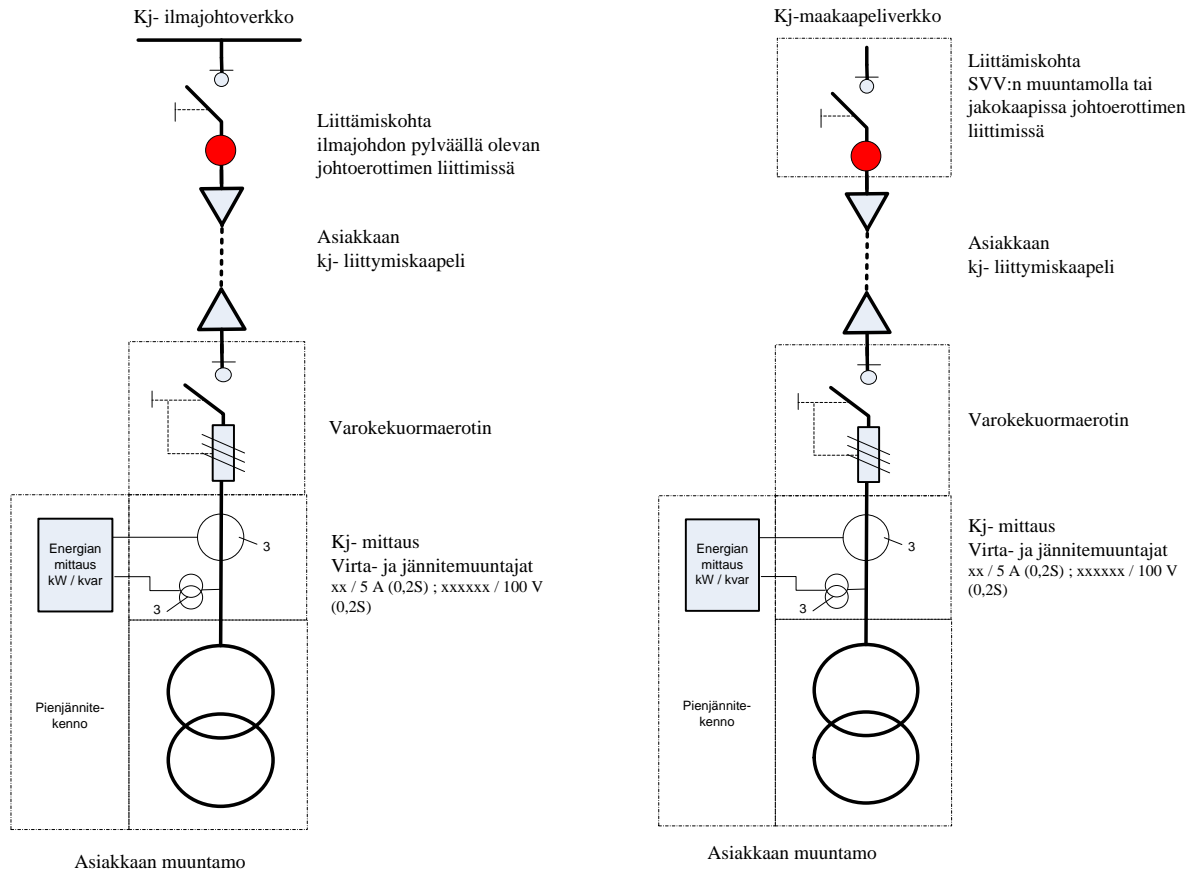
Kj- ilmajohtoverkko

Liittämiskohta
ilmajohdon pylväällä olevan johtoerottimen liittimissä

Asiakkaan
kj- liittymiskaapeli

Varokekuormaerotin

Energian mittaus kW / kvar

3

3

Kj- mittaus
Virta- ja jännitemuuntajat
xx / 5 A (0,2S) ; xxxxxx / 100 V (0,2S)

Pienjännitekenno

Asiakkaan muuntamo

Kj-maakaapeliverkko

Liittämiskohta
SVV:n muuntamolla tai jakokaapissa johtoerottimen liittimissä

Asiakkaan
kj- liittymiskaapeli

Varokekuormaerotin

Energian mittaus kW / kvar

3

3

Kj- mittaus
Virta- ja jännitemuuntajat
xx / 5 A (0,2S) ; xxxxxx / 100 V (0,2S)

Pienjännitekenno

Asiakkaan muuntamo